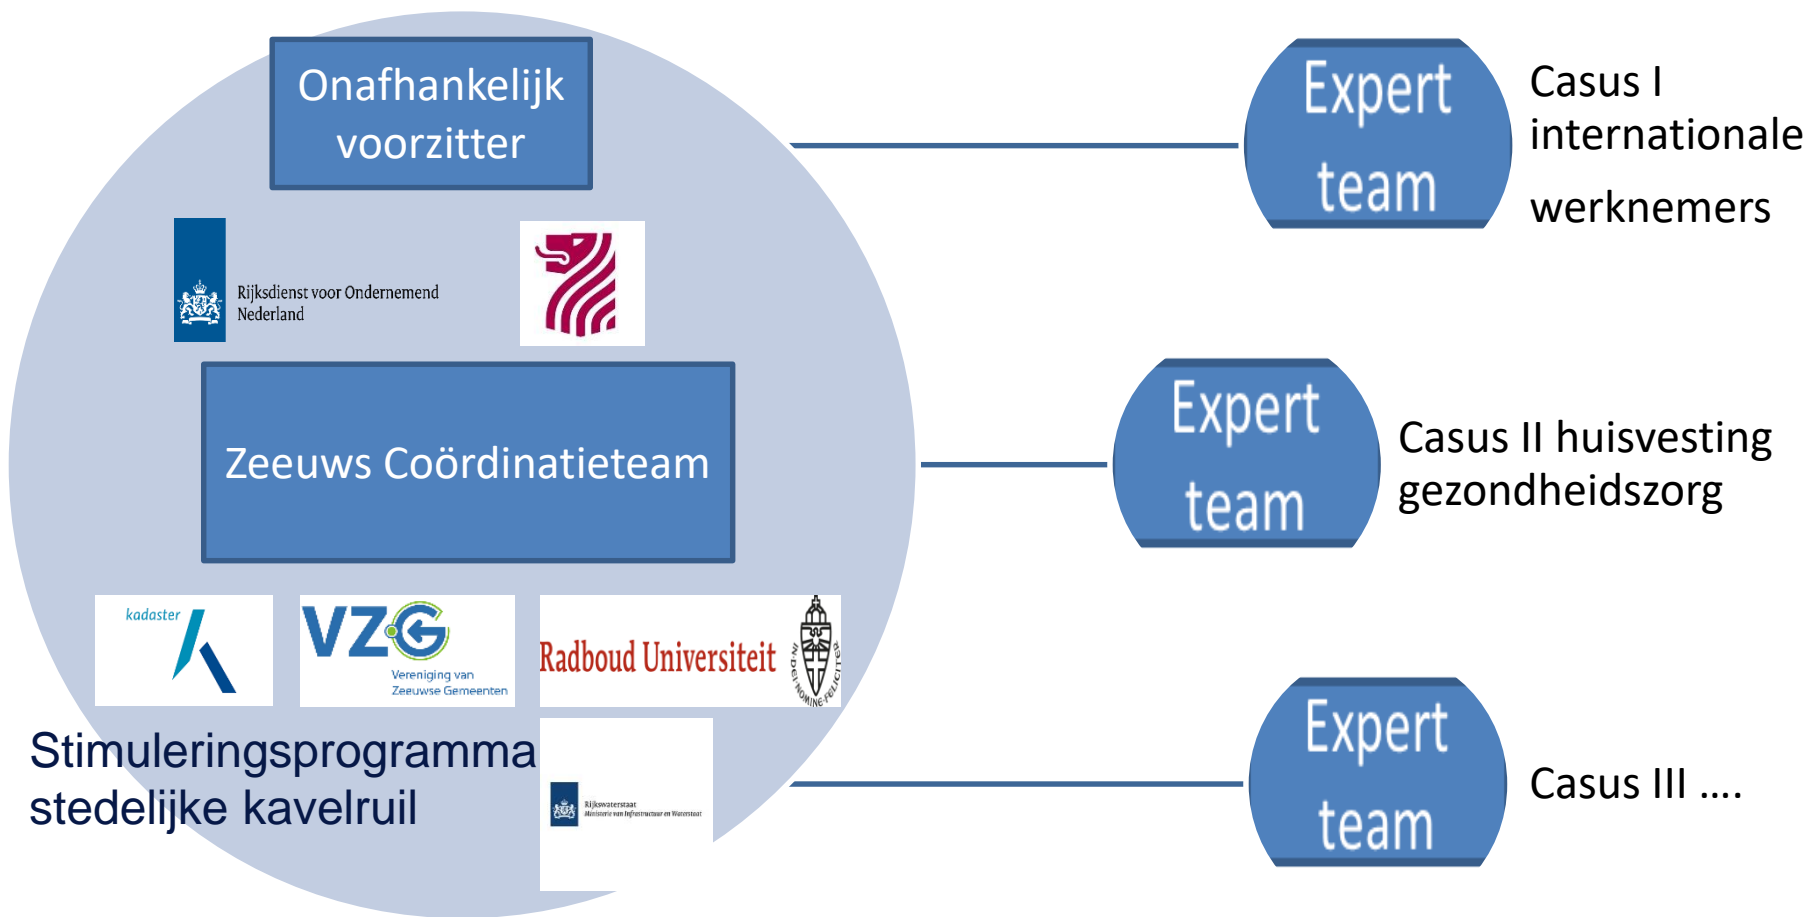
Onafhankelijk voorzitter

Rijksdienst voor Ondernemend Nederland

Zeeuws Coördinatieteam

kadaster

VZG
Vereniging van Zeeuwse Gemeenten

Radboud Universiteit

IN DEI NOMINE FELICITER

Stimuleringsprogramma stedelijke kavelruil

Rijkswaterstaat
Ministerie van Infrastructuur en Waterstaat

Expert team

Casus I internationale werknemers

Expert team

Casus II huisvesting gezondheidszorg

Expert team

Casus III ....